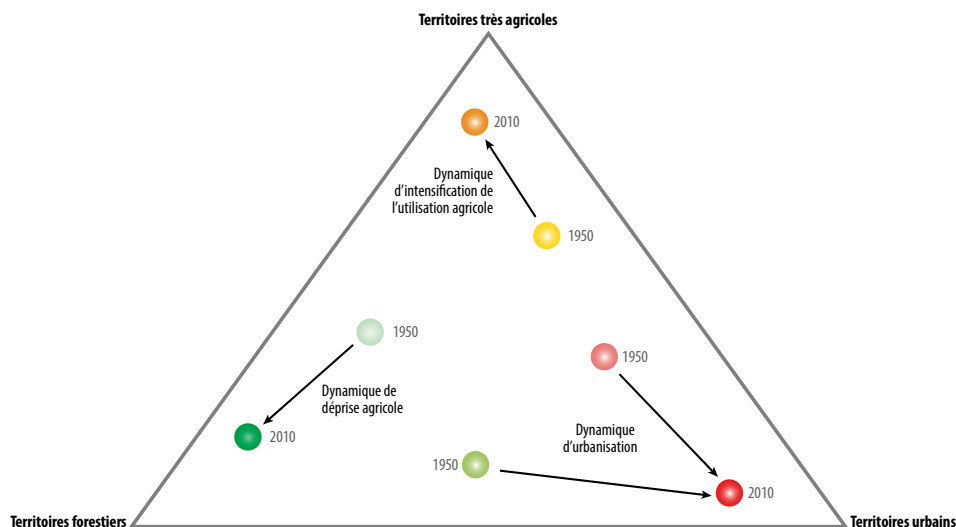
Territoires très agricoles

2010

Dynamique d'intensification de l'utilisation agricole

1950

1950

1950

Dynamique de déprise agricole

2010

Dynamique d'urbanisation

1950

2010

Territoires forestiers

Territoires urbains